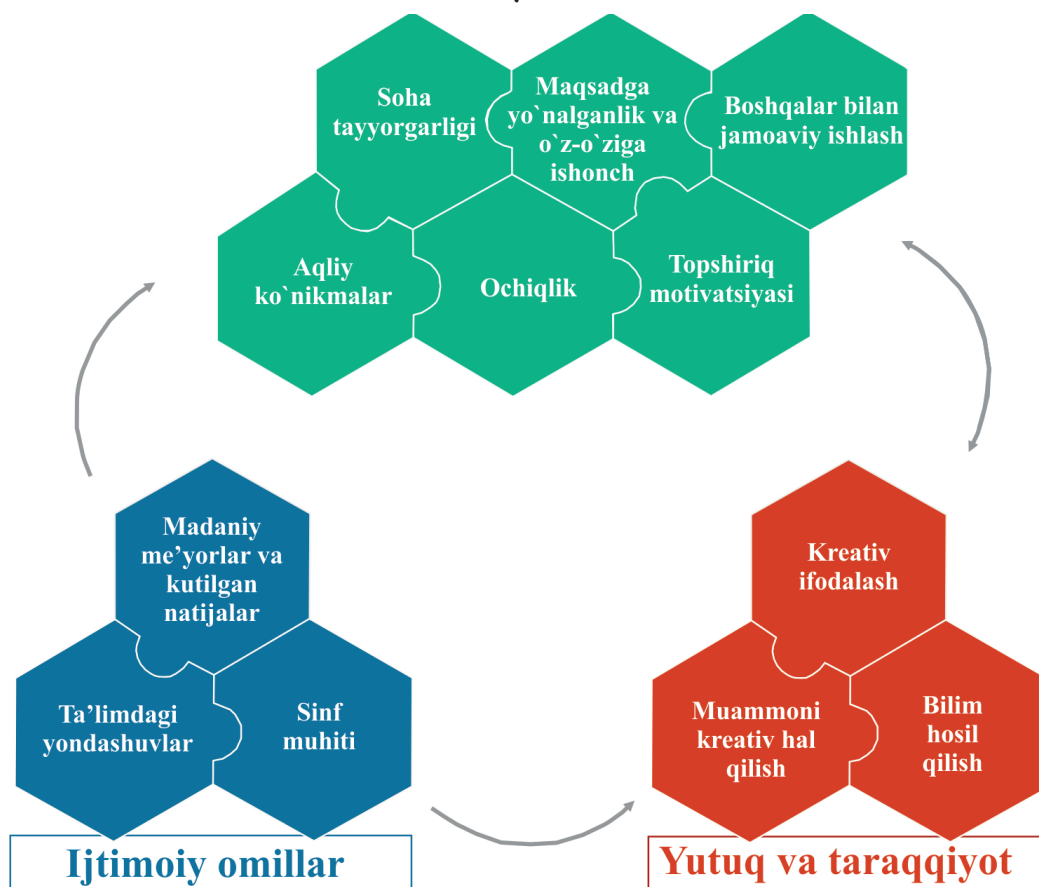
Soha tayyorgarligi

Maqsadga yo`nalganlik va o`z-o`ziga ishonch

Boshqalar bilan jamoaviy ishlash

Aqliy ko`nikmalar

Ochiqlik

Topshiriq motivatsiyasi

Madaniy me'yorlar va kutilgan natijalar

Ta'limdagi yondashuvlar

Sinf muhiti

Ijtimoiy omillar

Kreativ ifodalash

Muammoni kreativ hal qilish

Bilim hosil qilish

Yutuq va taraqqiyot